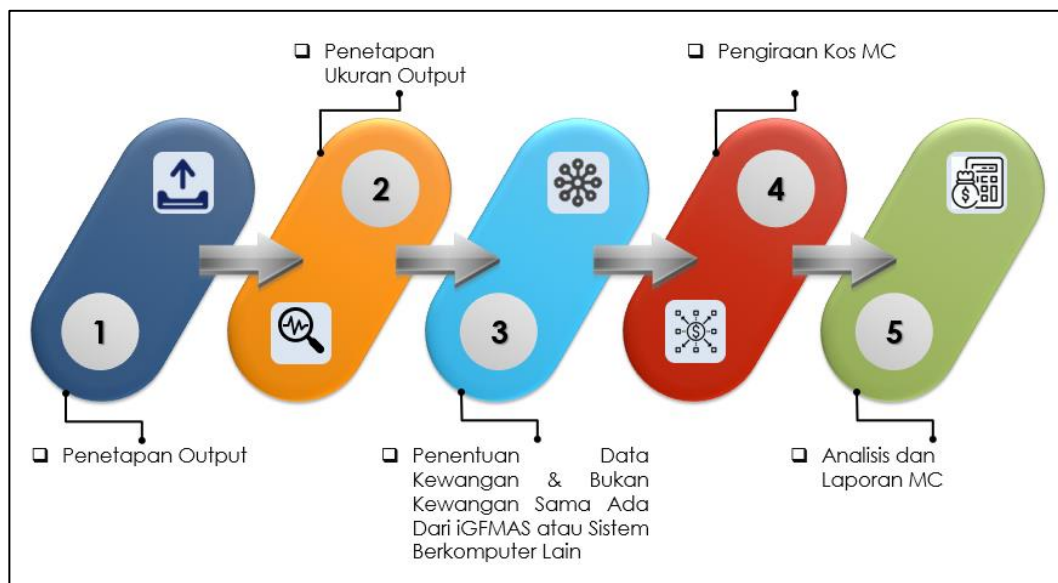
❑ Penetapan Ukuran Output

❑ Pengiraan Kos MC

2

4

1

3

5

❑ Penetapan Output

❑ Penentuan Data Kewangan & Bukan Kewangan Sama Ada Dari iGFMAS atau Sistem Berkomputer Lain

❑ Analisis dan Laporan MC